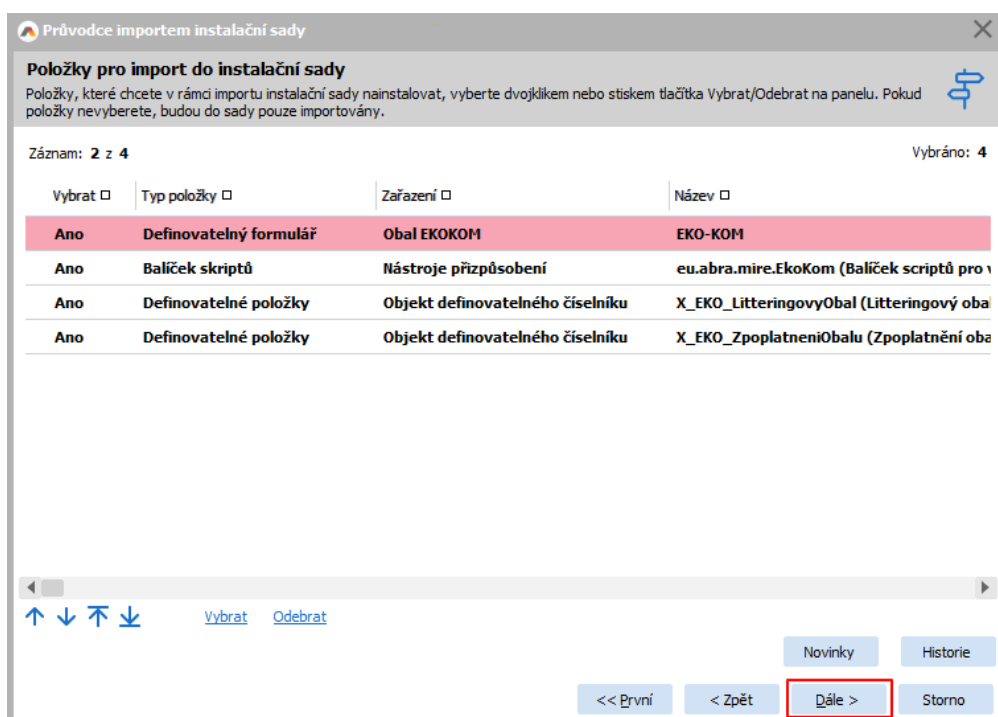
Průvodce importem instalační sady

Položky pro import do instalační sady

Položky, které chcete v rámci importu instalační sady nainstalovat, vyberte dvojklikem nebo stiskem tlačítka Vybrat/Odebrat na panelu. Pokud položky nevyberete, budou do sady pouze importovány.

Záznam: 2 z 4

Vybráno: 4

| Vybrat | Typ položky | Zařazení | Název |
|---|---|---|---|
| Ano | Definovatelný formulář | Obal EKOKOM | EKO-KOM |
| Ano | Balíček skriptů | Nástroje přizpůsobení | eu.abra.mire.EkoKom (Balíček skriptů pro v |
| Ano | Definovatelné položky | Objekt definovatelného číselníku | X_EKO_LitteringovyObal (Litteringový obal |
| Ano | Definovatelné položky | Objekt definovatelného číselníku | X_EKO_ZpoplatneniObalu (Zpoplatnění oba |

Vybrat Odebrat

Novinky Historie

<< První < Zpět Dále > Storno